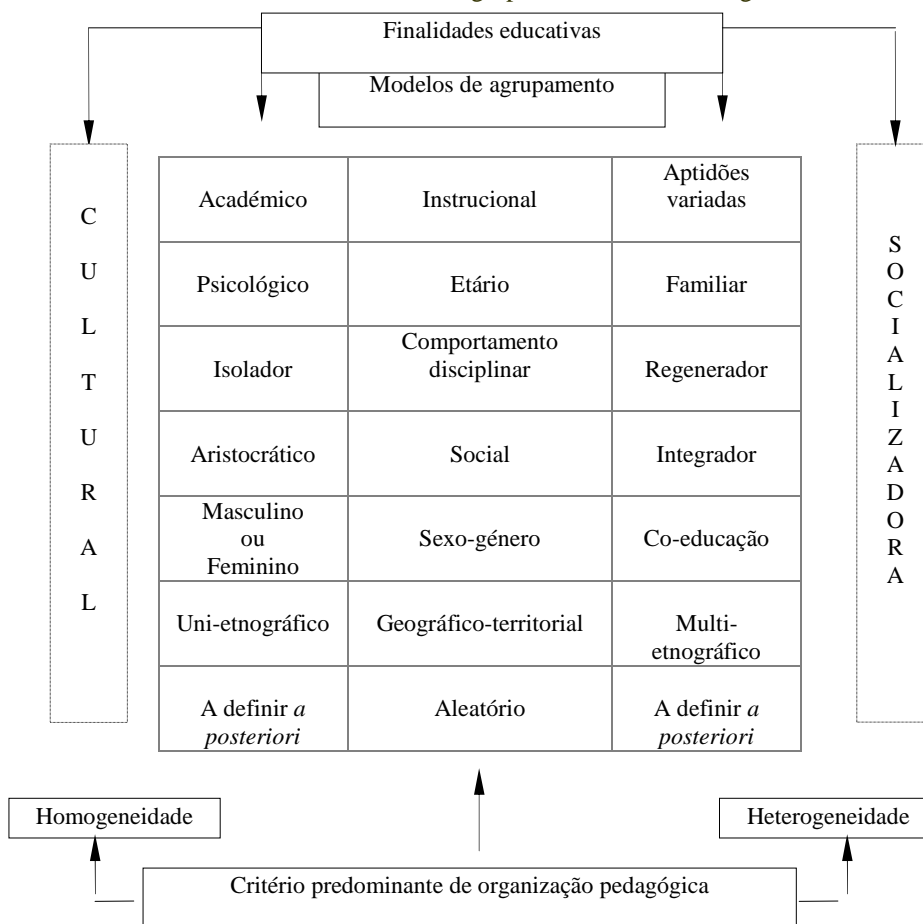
Finalidades educativas

Modelos de agrupamento

C U L T U R A L

| Académico | Instrucional | Aptidões variadas |
|---|---|---|
| Psicológico | Etário | Familiar |
| Isolador | Comportamento disciplinar | Regenerador |
| Aristocrático | Social | Integrador |
| Masculino ou Feminino | Sexo-género | Co-educação |
| Uni-etnográfico | Geográfico-territorial | Multi-etnográfico |
| A definir *a posteriori* | Aleatório | A definir *a posteriori* |

S O C I A L I Z A D O R A

Homogeneidade

Heterogeneidade

Critério predominante de organização pedagógica